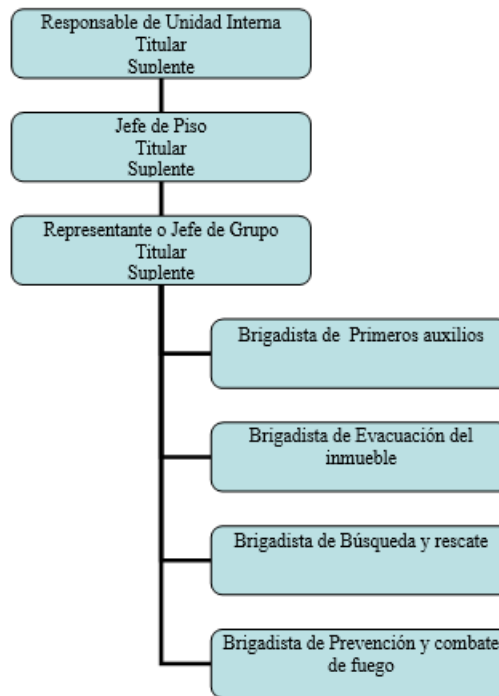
Responsable de Unidad Interna
Titular
Suplente

Jefe de Piso
Titular
Suplente

Representante o Jefe de Grupo
Titular
Suplente

Brigadista de Primeros auxilios

Brigadista de Evacuación del inmueble

Brigadista de Búsqueda y rescate

Brigadista de Prevención y combate de fuego